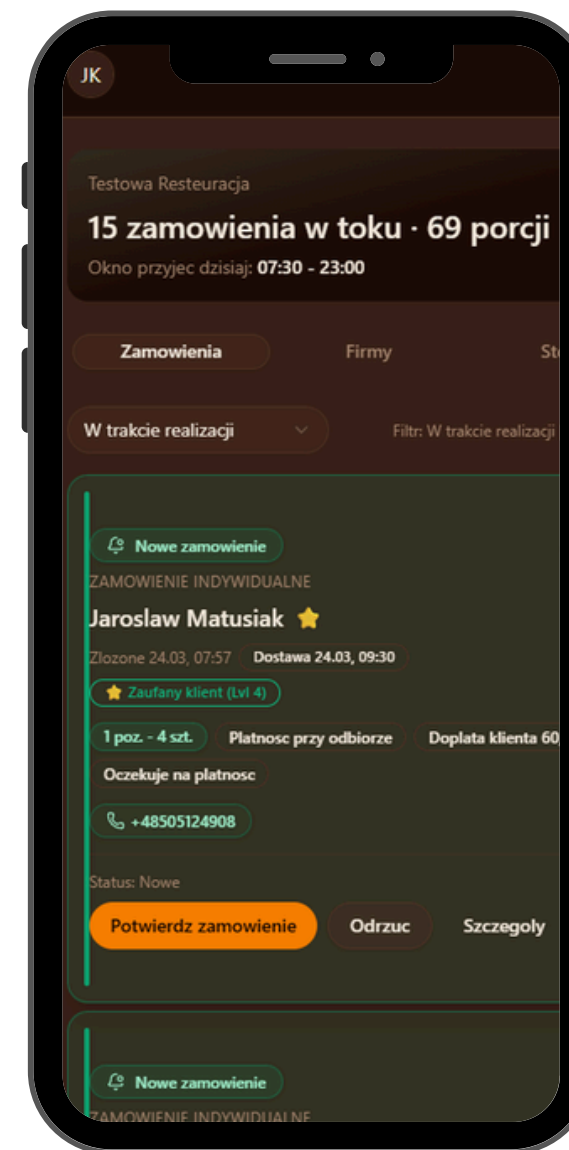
JK

Testowa Resteuracja

15 zamowienia w toku · 69 porcji

Okno przyjec dzisiaj: 07:30 - 23:00

Zamowienia

Firmy

St

W trakcie realizacji

Filtr: W trakcie realizacji

Nowe zamowienie

ZAMOWIENIE INDYWIDUALNE

Jaroslaw Matusiak

Zlozone 24.03, 07:57

Dostawa 24.03, 09:30

Zaufany klient (Lvl 4)

1 poz. - 4 szt.

Platnosc przy odbiorze

Doplata klienta 60

Oczekuje na platnosc

+48505124908

Status: Nowe

Potwierdz zamowienie

Odrzuc

Szczegoly

Nowe zamowienie

ZAMOWIENIE INDYWIDUALNE